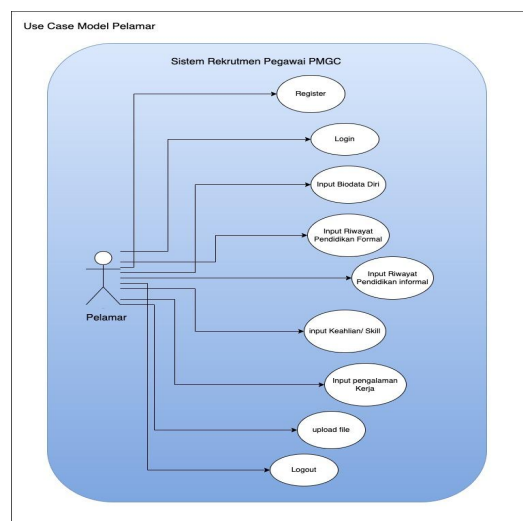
Use Case Model Pelamar

Sistem Rekrutmen Pegawai PMGC

Register

Login

Input Biodata Diri

Input Riwayat Pendidikan Formal

Input Riwayat Pendidikan informal

input Keahlian/ Skill

Input pengalaman Kerja

upload file

Logout

Pelamar